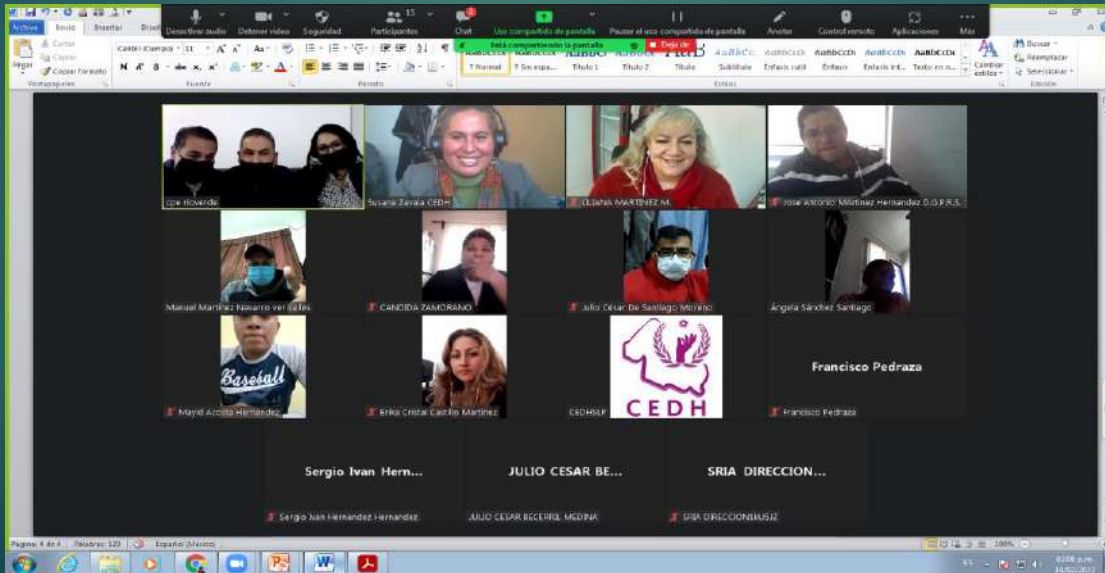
Archivo Inicio Insertar Diseño

Desactivar audio Detener video Seguridad Participantes 15 Chat Dejar de compartir pantalla Pausar el uso compartido de pantalla Anotar Control remoto Aplicaciones Más

Está compartiendo la pantalla Dejar de

Cortar Copiar Pegar Copiar formato Portapapeles Fuente Párrafo Estilos Edición

1 Normal 1 Sin espa... Título 1 Título 2 Título Subtítulo Énfasis sutil Énfasis Énfasis int... Texto en n... Cambiar estilos Buscar Reemplazar Seleccionar

cpe rioverde

Susana Zavala CEDH

LILIANA MARTINEZ M.

José Antonio Martínez Hernández D.G.P.R.S.

Manuel Martínez Navarro ver Valles

CANDIDA ZAMORANO

Julio César De Santiago Moreno

Ángela Sánchez Santiago

Baseball

Mayid Acosta Hernández

Erika Cristal Castillo Martínez

CEDH

CEDHSLP

Francisco Pedraza

Francisco Pedraza

Sergio Ivan Hern...

Sergio Ivan Hernandez Hernandez

JULIO CESAR BE...

JULIO CESAR BECERRIL MEDINA

SRIA DIRECCION...

SRIA DIRECCIONMUSJZ

Página: 4 de 4 Palabras: 120 Español (México) 100%